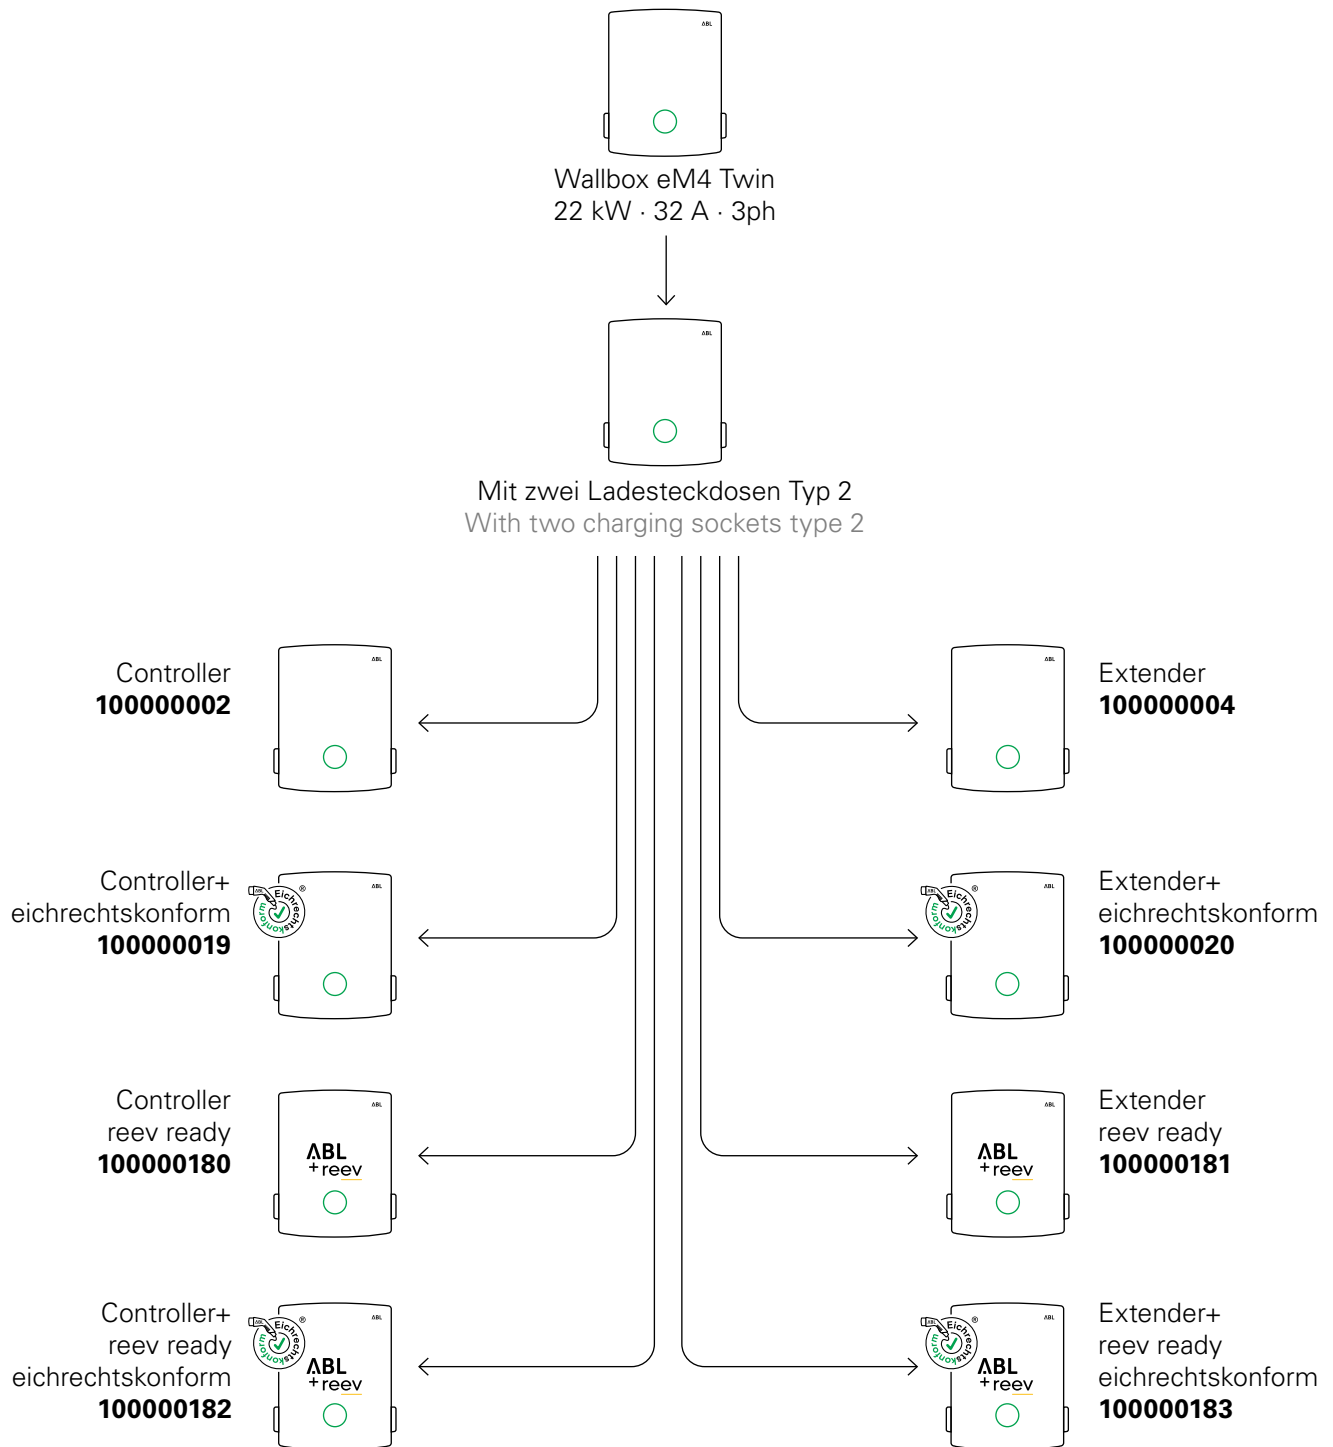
ABL

Wallbox eM4 Twin
22 kW · 32 A · 3ph

ABL

Mit zwei Ladesteckdosen Typ 2
With two charging sockets type 2

Controller
**100000002**

ABL

Extender
**100000004**

ABL

Controller+
eichrechtskonform
**100000019**

Eichrechtskonform

ABL

Extender+
eichrechtskonform
**100000020**

Eichrechtskonform

ABL

Controller
reev ready
**100000180**

ABL
+reev

Extender
reev ready
**100000181**

ABL
+reev

Controller+
reev ready
eichrechtskonform
**100000182**

Eichrechtskonform

ABL
+reev

Extender+
reev ready
eichrechtskonform
**100000183**

Eichrechtskonform

ABL
+reev